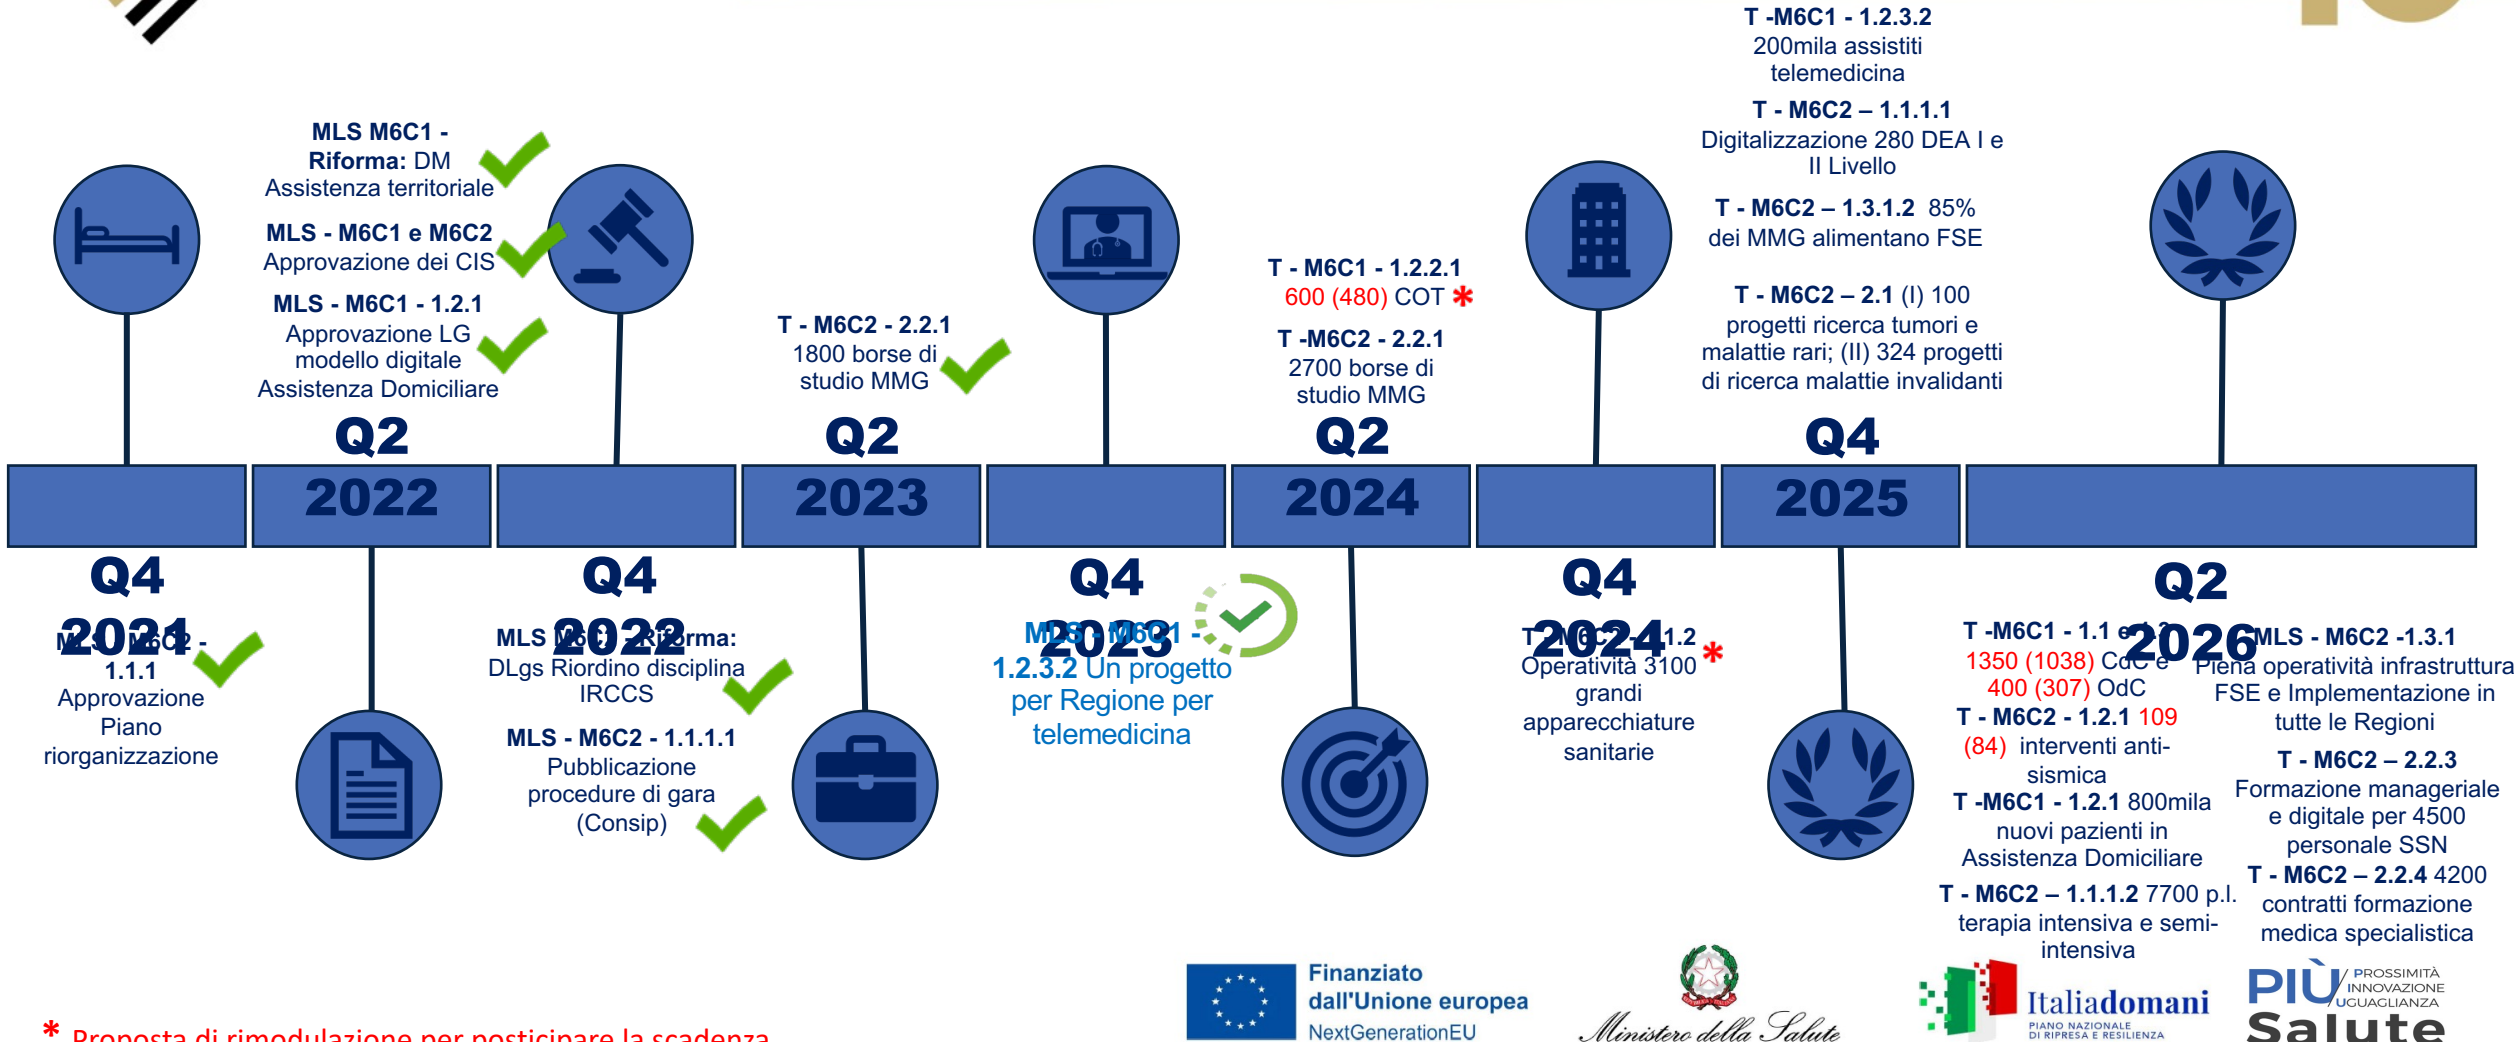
T -M6C1 - 1.2.3.2
200mila assistiti telemedicina

T - M6C2 – 1.1.1.1
Digitalizzazione 280 DEA I e II Livello

T - M6C2 – 1.3.1.2 85% dei MMG alimentano FSE

T - M6C2 – 2.1 (I) 100 progetti ricerca tumori e malattie rari; (II) 324 progetti di ricerca malattie invalidanti

MLS M6C1 - Riforma: DM Assistenza territoriale

MLS - M6C1 e M6C2
Approvazione dei CIS

MLS - M6C1 - 1.2.1
Approvazione LG modello digitale Assistenza Domiciliare

T - M6C2 - 2.2.1
1800 borse di studio MMG

T - M6C1 - 1.2.2.1
600 (480) COT *

T -M6C2 - 2.2.1
2700 borse di studio MMG

Q2 2022

Q2 2023

Q2 2024

Q4 2025

Q4 2021

M6C2 - 1.1.1
Approvazione Piano riorganizzazione

Q4 2022

MLS M6C1 - Riforma:
DLgs Riordino disciplina IRCCS

MLS - M6C2 - 1.1.1.1
Pubblicazione procedure di gara (Consip)

Q4 2023

MLS - M6C1 - 1.2.3.2 Un progetto per Regione per telemedicina

Q4 2024

T - M6C2 - 1.1.2 *
Operatività 3100 grandi apparecchiature sanitarie

Q2 2026

T -M6C1 - 1.1 e 1.3
1350 (1038) CdC e 400 (307) OdC
T - M6C2 - 1.2.1 109 (84) interventi anti-sismica
T -M6C1 - 1.2.1 800mila nuovi pazienti in Assistenza Domiciliare
T - M6C2 – 1.1.1.2 7700 p.l. terapia intensiva e semi-intensiva

MLS - M6C2 -1.3.1
Piena operatività infrastruttura FSE e Implementazione in tutte le Regioni
T - M6C2 – 2.2.3
Formazione manageriale e digitale per 4500 personale SSN
T - M6C2 – 2.2.4 4200 contratti formazione medica specialistica

* Proposta di rimodulazione per posticipare la scadenza

Finanziato dall'Unione europea
NextGenerationEU

Ministero della Salute

Italiadomani
PIANO NAZIONALE DI RIPRESA E RESILIENZA

PIÙ PROSSIMITÀ INNOVAZIONE UGUAGLIANZA
Salute